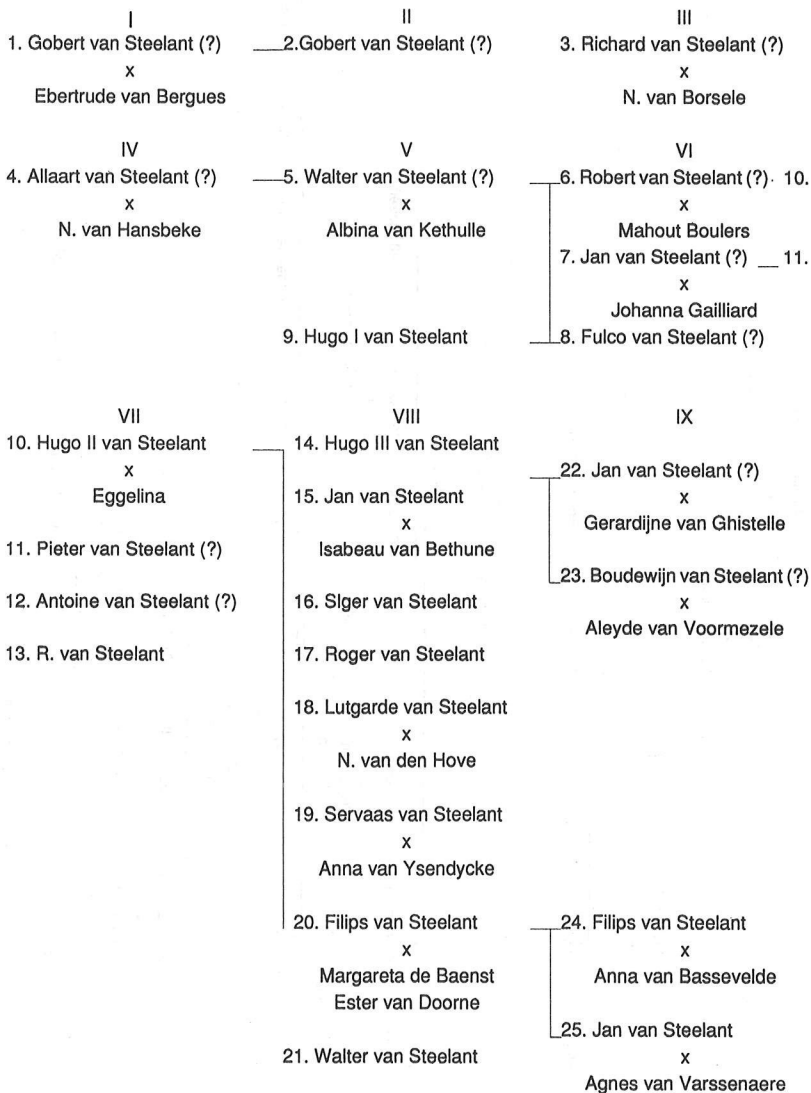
I
1. Gobert van Steelant (?)
x
Ebertrude van Bergues

II
2. Gobert van Steelant (?)

III
3. Richard van Steelant (?)
x
N. van Borsele

IV
4. Allaart van Steelant (?)
x
N. van Hansbeke

V
5. Walter van Steelant (?)
x
Albina van Kethulle

9. Hugo I van Steelant

VI
6. Robert van Steelant (?) 10.
x
Mahout Boulers
7. Jan van Steelant (?) 11.
x
Johanna Gailliard
8. Fulco van Steelant (?)

VII
10. Hugo II van Steelant
x
Eggelina

11. Pieter van Steelant (?)

12. Antoine van Steelant (?)

13. R. van Steelant

VIII
14. Hugo III van Steelant

15. Jan van Steelant
x
Isabeau van Bethune

16. SIger van Steelant

17. Roger van Steelant

18. Lutgarde van Steelant
x
N. van den Hove

19. Servaas van Steelant
x
Anna van Ysendycke

20. Filips van Steelant
x
Margareta de Baenst
Ester van Doorne

21. Walter van Steelant

IX
22. Jan van Steelant (?)
x
Gerardijne van Ghistelle

23. Boudewijn van Steelant (?)
x
Aleyde van Voormezele

24. Filips van Steelant
x
Anna van Bassevelde

25. Jan van Steelant
x
Agnes van Varssenaere